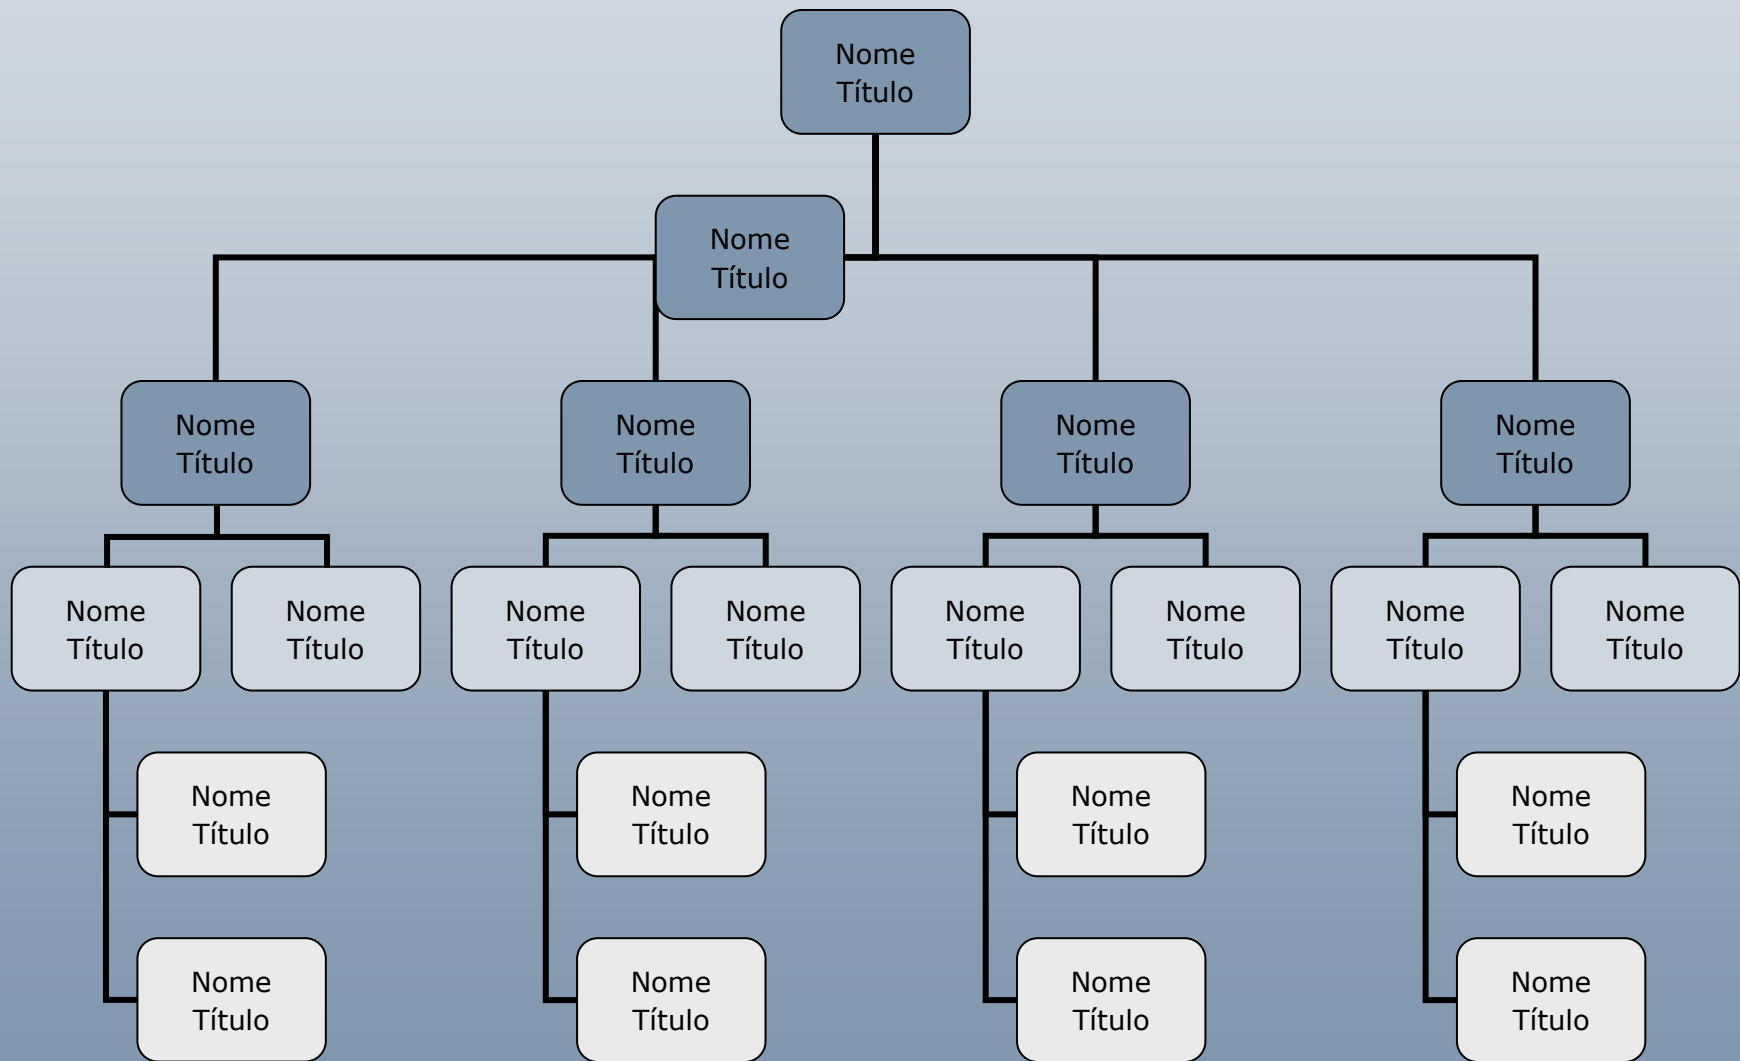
Nome
Título

Nome
Título

Nome
Título

Nome
Título

Nome
Título

Nome
Título

Nome
Título

Nome
Título

Nome
Título

Nome
Título

Nome
Título

Nome
Título

Nome
Título

Nome
Título

Nome
Título

Nome
Título

Nome
Título

Nome
Título

Nome
Título

Nome
Título

Nome
Título

Nome
Título